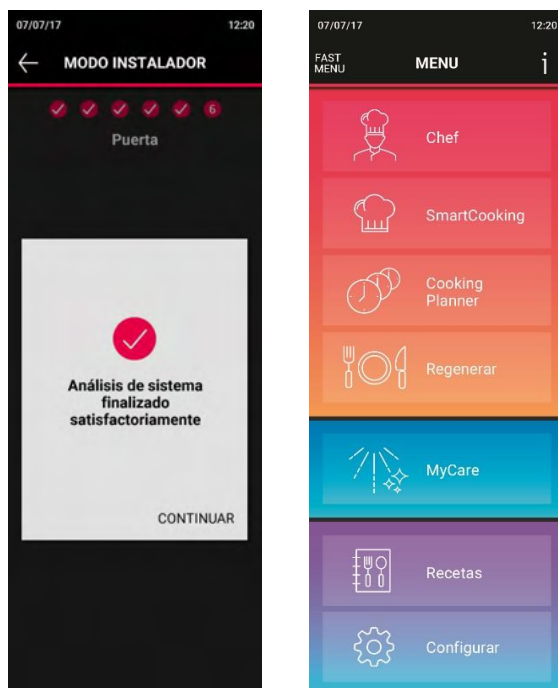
07/07/17 12:20

MODO INSTALADOR

6

Puerta

Análisis de sistema finalizado satisfactoriamente

CONTINUAR

07/07/17 12:20

FAST MENU

MENU

i

Chef

SmartCooking

Cooking Planner

Regenerar

MyCare

Recetas

Configurar